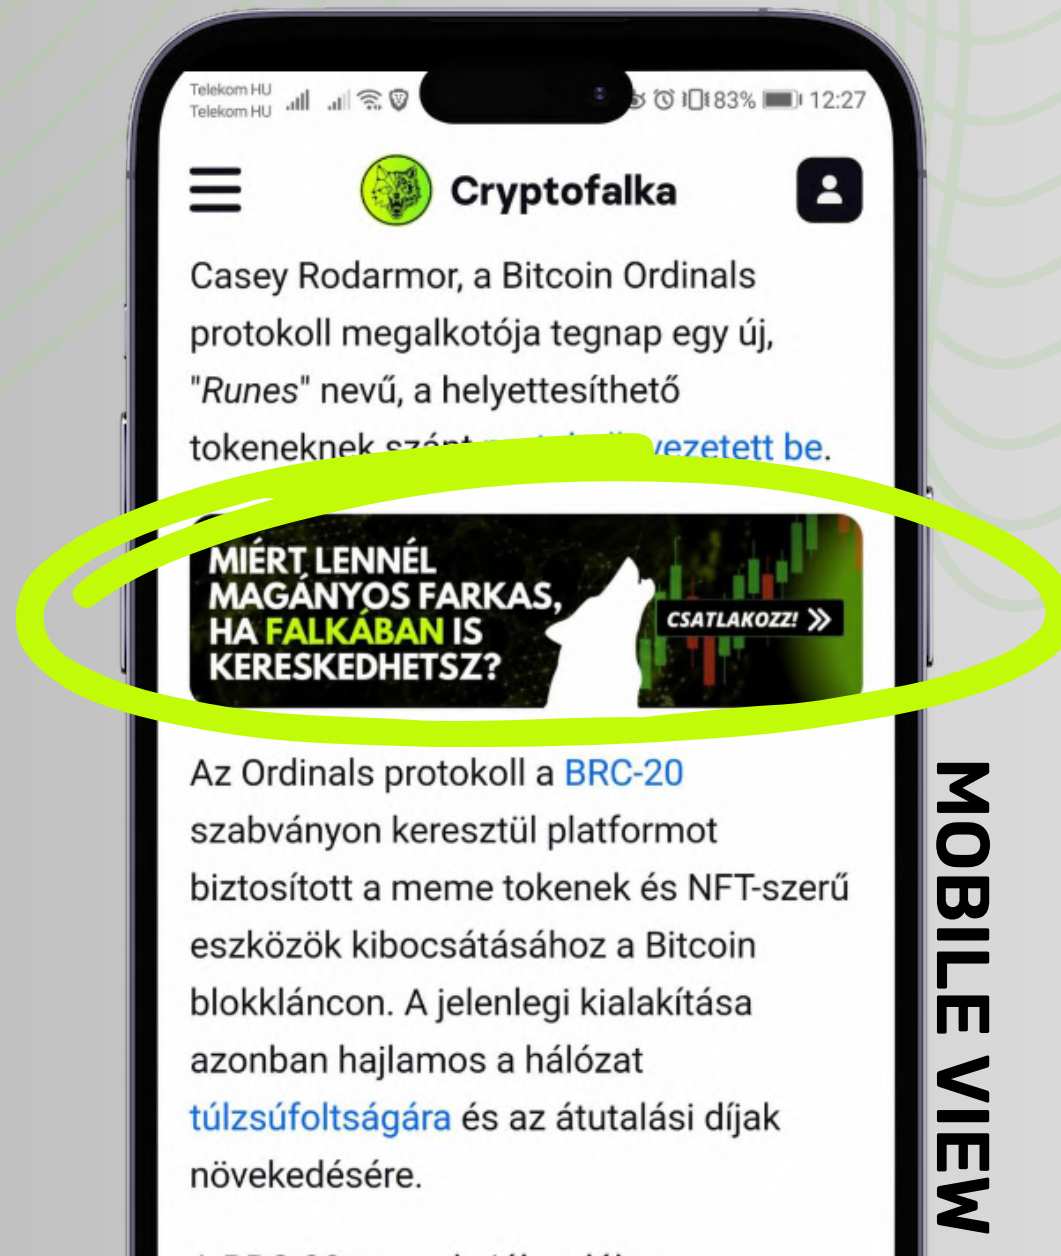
Telekom HU
Telekom HU

83% 12:27

Cryptofalka

Casey Rodarmor, a Bitcoin Ordinals protokoll megalkotója tegnap egy új, "Runes" nevű, a helyettesíthető tokeneknek szánt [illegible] vezetett be.

MIÉRT LENNÉL MAGÁNYOS FARKAS, HA FALKÁBAN IS KERESKEDHETSZ?

CSATLAKOZZ! »

Az Ordinals protokoll a BRC-20 szabványon keresztül platformot biztosított a meme tokenek és NFT-szerű eszközök kibocsátásához a Bitcoin blokkláncon. A jelenlegi kialakítása azonban hajlamos a hálózat túlzsúfoltságára és az átutalási díjak növekedésére.

MOBILE VIEW